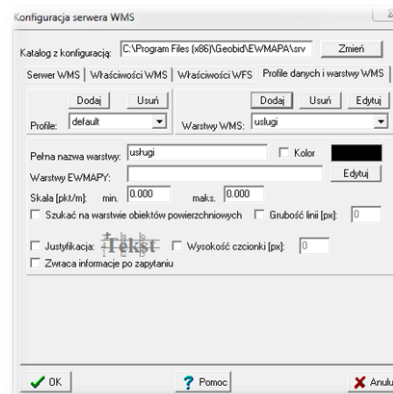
Konfiguracja serwera WMS

Katalog z konfiguracją: C:\Program Files (x86)\Geobid\EWMAPA\srv Zmień

Serwer WMS | Właściwości WMS | Właściwości WFS | Profile danych i warstwy WMS

Dodaj Usuń
Profile: default

Dodaj Usuń Edytuj
Warstwy WMS: usługi

Pełna nazwa warstwy: usługi
Kolor
Warstwy EWMAPY:
Edytuj
Skala [pkt/m]: min. 0.000 maks. 0.000
Szukać na warstwie obiektów powierzchniowych
Grubość linii [px]: 0
Justyfikacja: Tekst
Wysokość czcionki [px]: 0
Zwraca informacje po zapytaniu

OK
Pomoc
Anulu